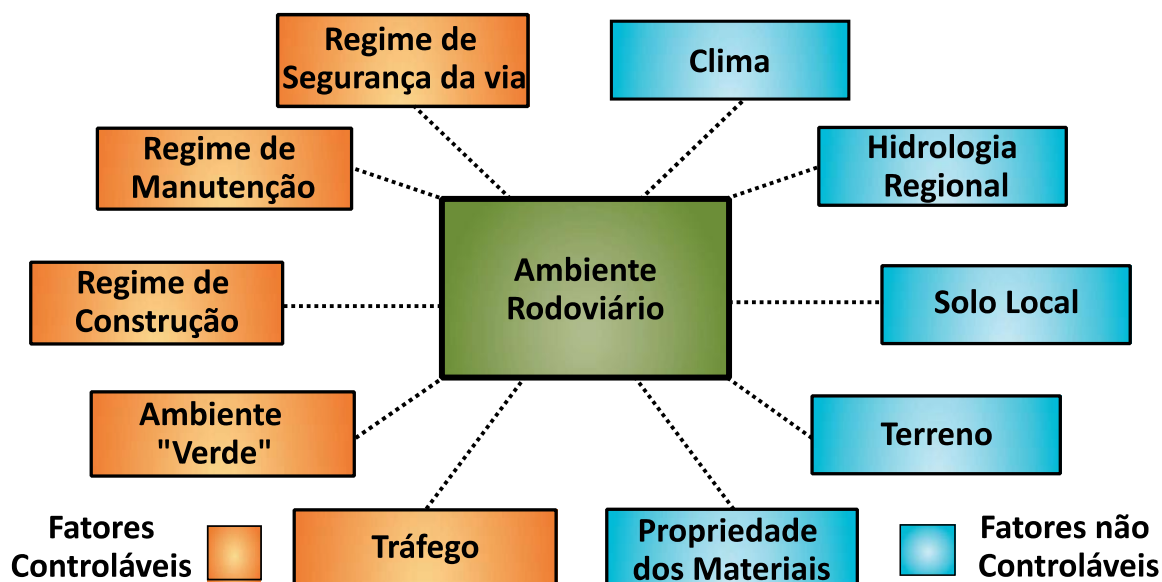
Regime de Segurança da via

Clima

Regime de Manutenção

Hidrologia Regional

Regime de Construção

Ambiente Rodoviário

Solo Local

Ambiente "Verde"

Terreno

Fatores Controláveis

Tráfego

Propriedade dos Materiais

Fatores não Controláveis